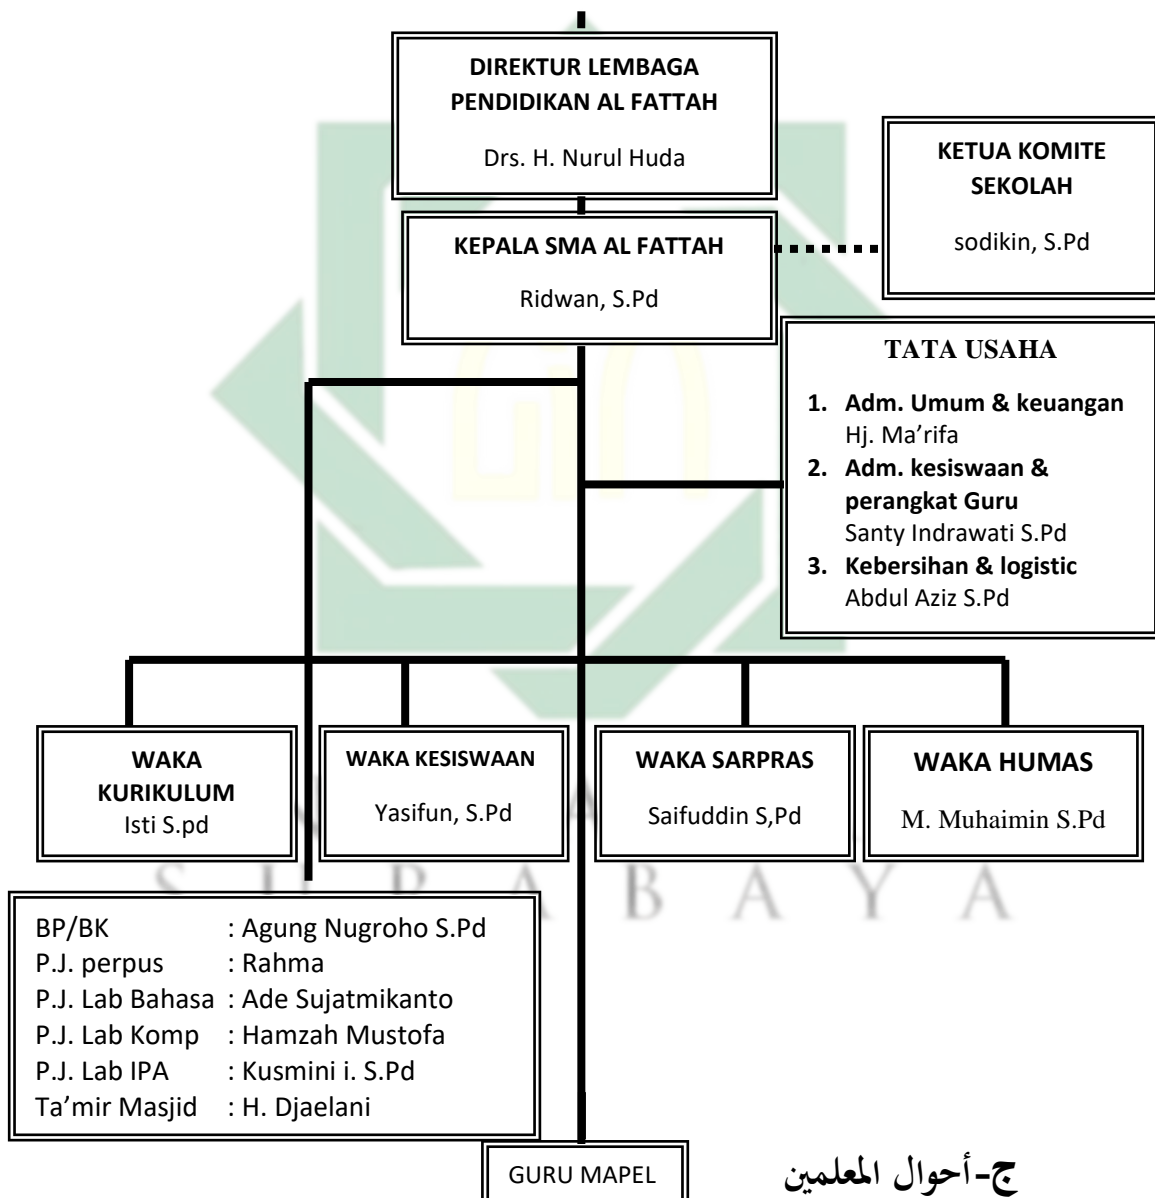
DIREKTUR LEMBAGA PENDIDIKAN AL FATTAH

Drs. H. Nurul Huda

KETUA KOMITE SEKOLAH

sodikin, S.Pd

KEPALA SMA AL FATTAH

Ridwan, S.Pd

TATA USAHA

1. Adm. Umum & keuangan
Hj. Ma'rifa
2. Adm. kesiswaan & perangkat Guru
Santy Indrawati S.Pd
3. Kebersihan & logistic
Abdul Aziz S.Pd

WAKA KURIKULUM
Isti S.pd

WAKA KESISWAAN
Yasifun, S.Pd

WAKA SARPRAS
Saifuddin S,Pd

WAKA HUMAS
M. Muhaimin S.Pd

S U R A B A Y A

BP/BK : Agung Nugroho S.Pd
P.J. perpus : Rahma
P.J. Lab Bahasa : Ade Sujatmikanto
P.J. Lab Komp : Hamzah Mustofa
P.J. Lab IPA : Kusmini i. S.Pd
Ta'mir Masjid : H. Djaelani

GURU MAPEL

ج-أحوال المعلمين